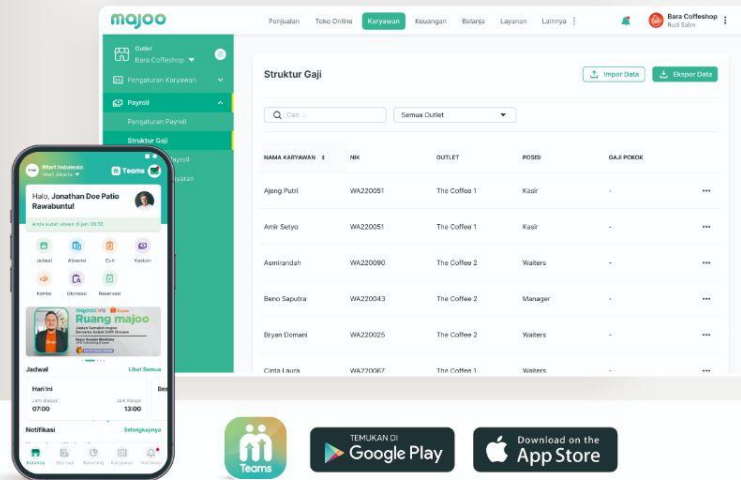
majoo

Penjualan Toko Online Karyawan Keuangan Belanja Layanan Lainnya

Bara Coffeeshop
Rudi Salim

Outlet
Bara Coffeeshop

Pengaturan Karyawan

Payroll

Pengaturan Payroll

Struktur Gaji

Struktur Gaji

Impor Data Ekspor Data

Cari ...

Semua Outlet

| NAMA KARYAWAN | NIK | OUTLET | POSISI | GAJI POKOK | |
|---|---|---|---|---|---|
| Ajeng Putri | WA220051 | The Coffee 1 | Kasir | - | ••• |
| Amir Setyo | WA220051 | The Coffee 1 | Kasir | - | ••• |
| Asmirandah | WA220090 | The Coffee 2 | Waiters | - | ••• |
| Beno Saputra | WA220043 | The Coffee 2 | Manager | - | ••• |
| Bryan Domani | WA220025 | The Coffee 2 | Waiters | - | ••• |
| Cinta Laura | WA220067 | The Coffee 1 | Waiters | - | ••• |

Teams

Halo, Jonathan Doe Patio Rawabuntul

Jadwal Absensi Cuti Kasbon
Komisi Otorisasi Reservasi

Ruang majoo

Jadwal Lihat Semua

Hari Ini
07:00 13:00

Notifikasi Selengkapnya

Teams

TEMUKAN DI
Google Play

Download on the
App Store